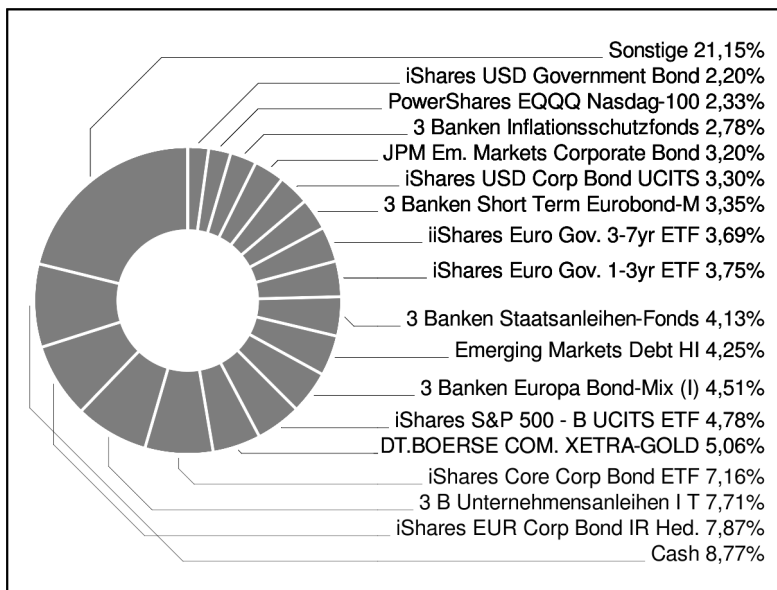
Sonstige 21,15%
iShares USD Government Bond 2,20%
PowerShares EQQQ Nasdag-100 2,33%
3 Banken Inflationsschutzfonds 2,78%
JPM Em. Markets Corporate Bond 3,20%
iShares USD Corp Bond UCITS 3,30%
3 Banken Short Term Eurobond-M 3,35%
iiShares Euro Gov. 3-7yr ETF 3,69%
iShares Euro Gov. 1-3yr ETF 3,75%
3 Banken Staatsanleihen-Fonds 4,13%
Emerging Markets Debt HI 4,25%
3 Banken Europa Bond-Mix (I) 4,51%
iShares S&P 500 - B UCITS ETF 4,78%
DT.BOERSE COM. XETRA-GOLD 5,06%
iShares Core Corp Bond ETF 7,16%
3 B Unternehmensanleihen I T 7,71%
iShares EUR Corp Bond IR Hed. 7,87%
Cash 8,77%